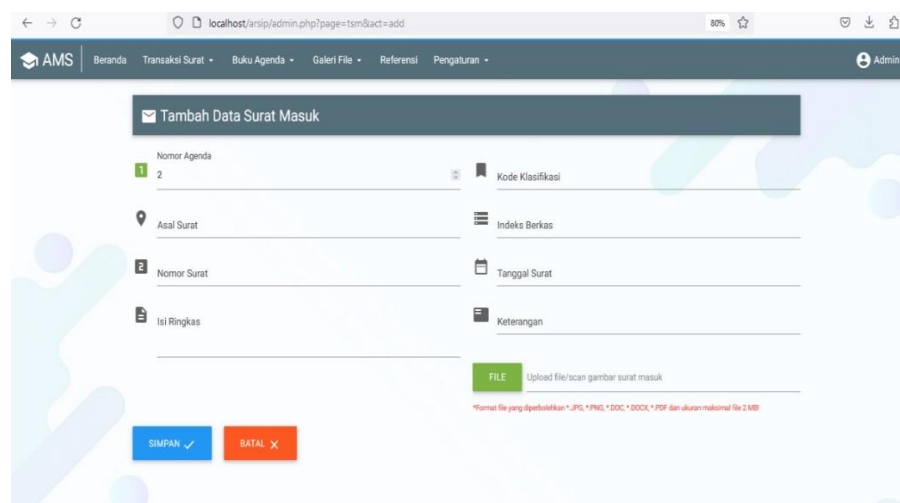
localhost/arsip/admin.php?page=tsm&act=add

80%

AMS Beranda Transaksi Surat Buku Agenda Galeri File Referensi Pengaturan Admin

Tambah Data Surat Masuk

Nomor Agenda
2

Kode Klasifikasi

Asal Surat

Indeks Berkas

Nomor Surat

Tanggal Surat

Isi Ringkas

Keterangan

FILE Upload file/scan gambar surat masuk

*Format file yang diperbolehkan *.JPG, *.PNG, *.DOC, *.DOCX, *.PDF dan ukuran maksimal file 2 MB!

SIMPAN ✓ BATAL X